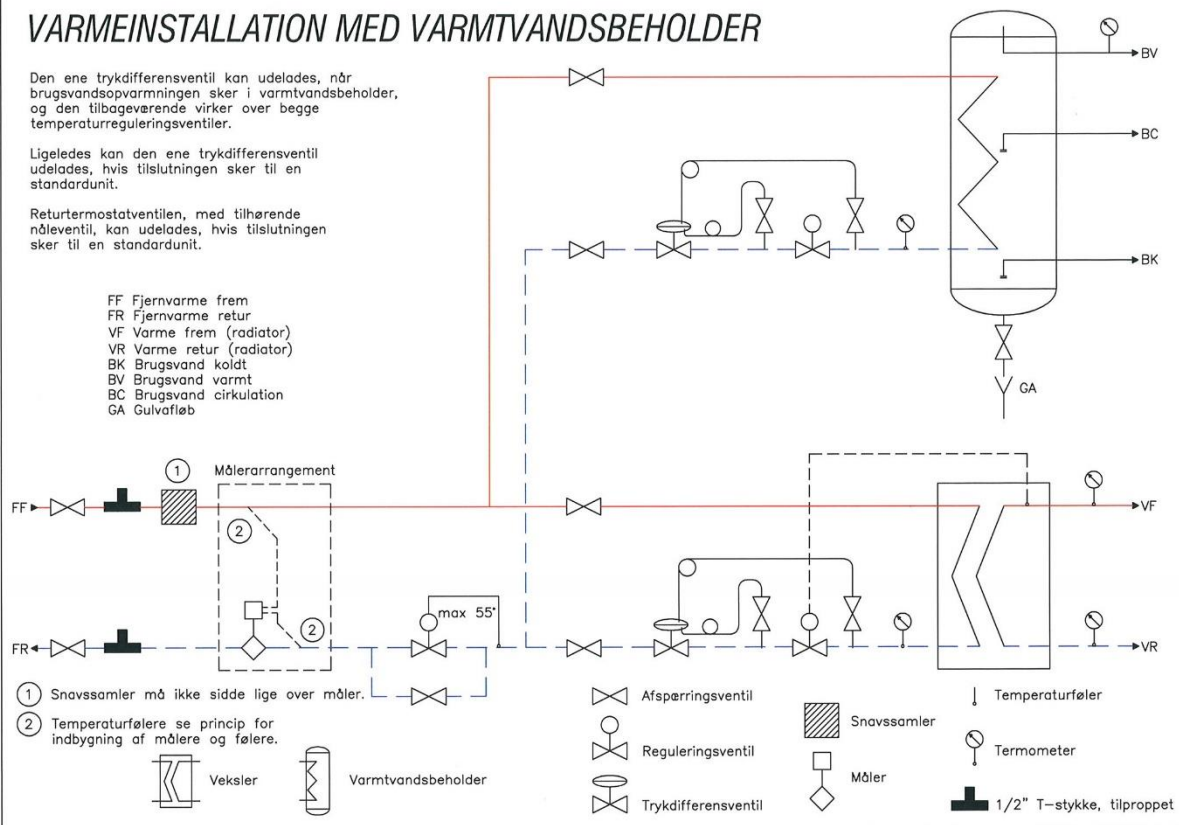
VARMEINSTALLATION MED VARMTVANDSBEHOLDER

Den ene trykdifferensventil kan udelades, når brugsvandsopvarmningen sker i varmtvandsbeholder, og den tilbageværende virker over begge temperaturreguleringsventiler.

Ligeledes kan den ene trykdifferensventil udelades, hvis tilslutningen sker til en standardunit.

Returtermostatventilen, med tilhørende nåleventil, kan udelades, hvis tilslutningen sker til en standardunit.

FF Fjernvarme frem
FR Fjernvarme retur
VF Varme frem (radiator)
VR Varme retur (radiator)
BK Brugsvand koldt
BV Brugsvand varmt
BC Brugsvand cirkulation
GA Gulvafløb

BV
BC
BK
GA

1
Målerarrangement
2
2
max 55°
FF
FR
VF
VR

1 Snavssamler må ikke sidde lige over måler.
2 Temperaturfølere se princip for indbygning af målere og følere.

Veksler
Varmtvandsbeholder
Afspærringsventil
Reguleringsventil
Trykdifferensventil
Snavssamler
Måler
Temperaturføler
Termometer
1/2" T-stykke, tilproppet